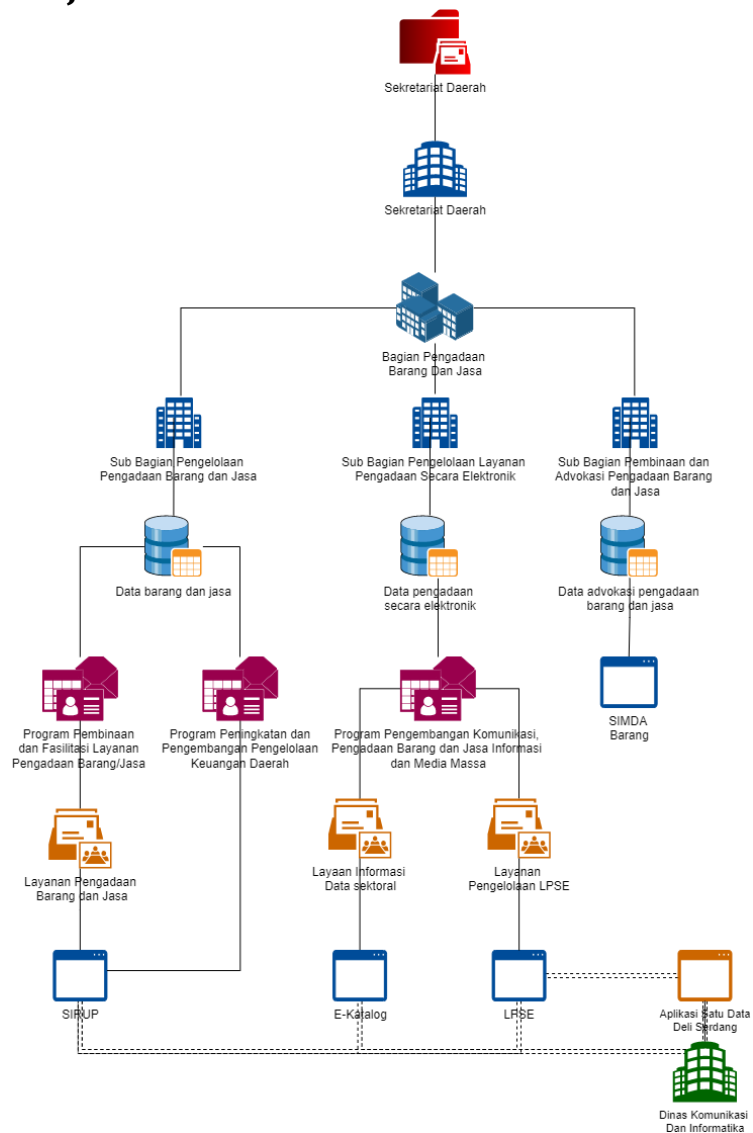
Sekretariat Daerah

Sekretariat Daerah

Bagian Pengadaan Barang Dan Jasa

Sub Bagian Pengelolaan Pengadaan Barang dan Jasa

Sub Bagian Pengelolaan Layanan Pengadaan Secara Elektronik

Sub Bagian Pembinaan dan Advokasi Pengadaan Barang dan Jasa

Data barang dan jasa

Data pengadaan secara elektronik

Data advokasi pengadaan barang dan jasa

SIMDA Barang

Program Pembinaan dan Fasilitasi Layanan Pengadaan Barang/Jasa

Program Peningkatan dan Pengembangan Pengelolaan Keuangan Daerah

Program Pengembangan Komunikasi, Pengadaan Barang dan Jasa Informasi dan Media Massa

Layanan Pengadaan Barang dan Jasa

Layanan Informasi Data sektoral

Layanan Pengelolaan LPSE

SIRUP

E-Katalog

LPSE

Aplikasi Satu Data Deli Serdang

Dinas Komunikasi Dan Informatika